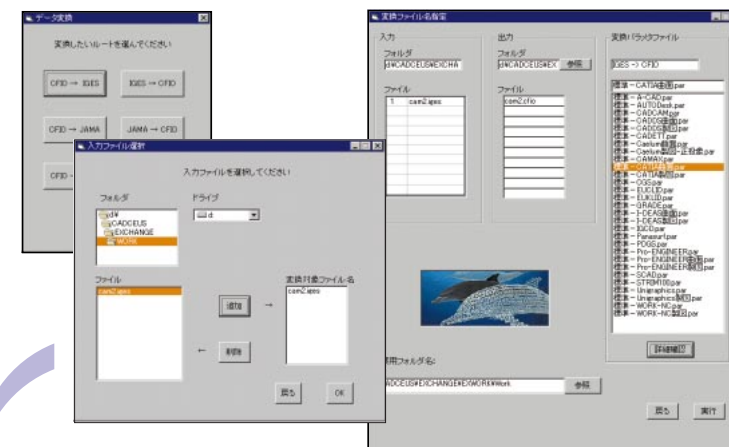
データ変換

変換したいルートを選んでください

CFIO → IGES
IGES → CFIO
CFIO → JAMA
JAMA → CFIO
CFIO

入力ファイル選択

入力ファイルを選択してください

フォルダ
d:¥
CADCEUS
EXCHANGE
WORK

ドライブ
d:

ファイル
cam2.iges

追加
→
削除
←

変換対象ファイル名
cam2.iges

戻る
OK

変換ファイル名指定

入力
フォルダ
d:¥CADCEUS¥EXCHA
ファイル
1 cam2.iges

出力
フォルダ
d:¥CADCEUS¥EX
参照
ファイル
cam2.cfio

変換パラメタファイル
IGES → CFIO
標準－CATIA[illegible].par
標準－A-CAD.par
標準－AUTODesk.par
標準－CADCAM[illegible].par
標準－CADDS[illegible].par
標準－CADDS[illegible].par
標準－CADETT.par
標準－Caelum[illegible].par
標準－Caelum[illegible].par
標準－CAMAX.par
標準－CATIA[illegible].par
標準－CATIA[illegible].par
標準－CGS.par
標準－EUCLID.par
標準－EUKLID.par
標準－GRADE.par
標準－I-DEAS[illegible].par
標準－I-DEAS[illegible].par
標準－ICAD.par
標準－Panasurf.par
標準－PDGS.par
標準－Pro-ENGINEER.par
標準－Pro-ENGINEER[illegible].par
標準－Pro-ENGINEER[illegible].par
標準－SCAD.par
標準－STRIM100.par
標準－Unigraphics.par
標準－Unigraphics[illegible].par
標準－WORK-NC.par
標準－WORK-NC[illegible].par

詳細設定

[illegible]用フォルダ名:
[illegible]ADCEUS¥EXCHANGE¥EXWORK¥Work
参照

戻る
実行